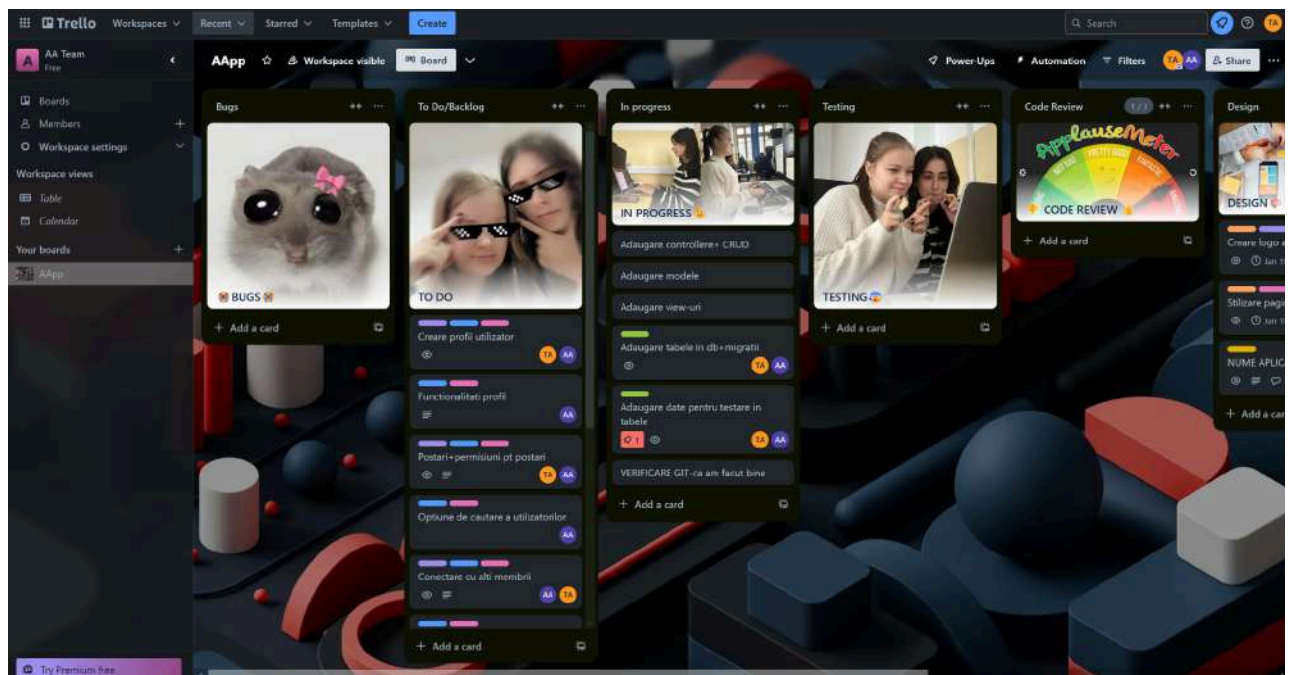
Trello Workspaces Recent Starred Templates Create

Search

TA

AA Team
Free

Boards
Members
Workspace settings

Workspace views
Table
Calendar

Your boards
AApp

Try Premium free

AApp Workspace visible Board

Power-Ups Automation Filters TA AA Share

Bugs

BUGS

+ Add a card

To Do/Backlog

TO DO

Creare profil utilizator
TA AA

Functionalitati profil
AA

Postari+permisiuni pt postari
TA AA

Optiune de cautare a utilizatorilor
AA

Conectare cu alti membrii
AA TA

+ Add a card

In progress

IN PROGRESS

Adaugare controllere+ CRUD

Adaugare modele

Adaugare view-uri

Adaugare tabele in db+migratii
TA AA

Adaugare date pentru testare in tabele
1
TA AA

VERIFICARE GIT-ca am facut bine

+ Add a card

Testing

TESTING

+ Add a card

Code Review
1/1

ApplauseMeter

CODE REVIEW

+ Add a card

Design

DESIGN

Creare logo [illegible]
Jun 1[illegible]

Stilizare pagi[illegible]
Jun 1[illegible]

NUME APLIC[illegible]

+ Add a ca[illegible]